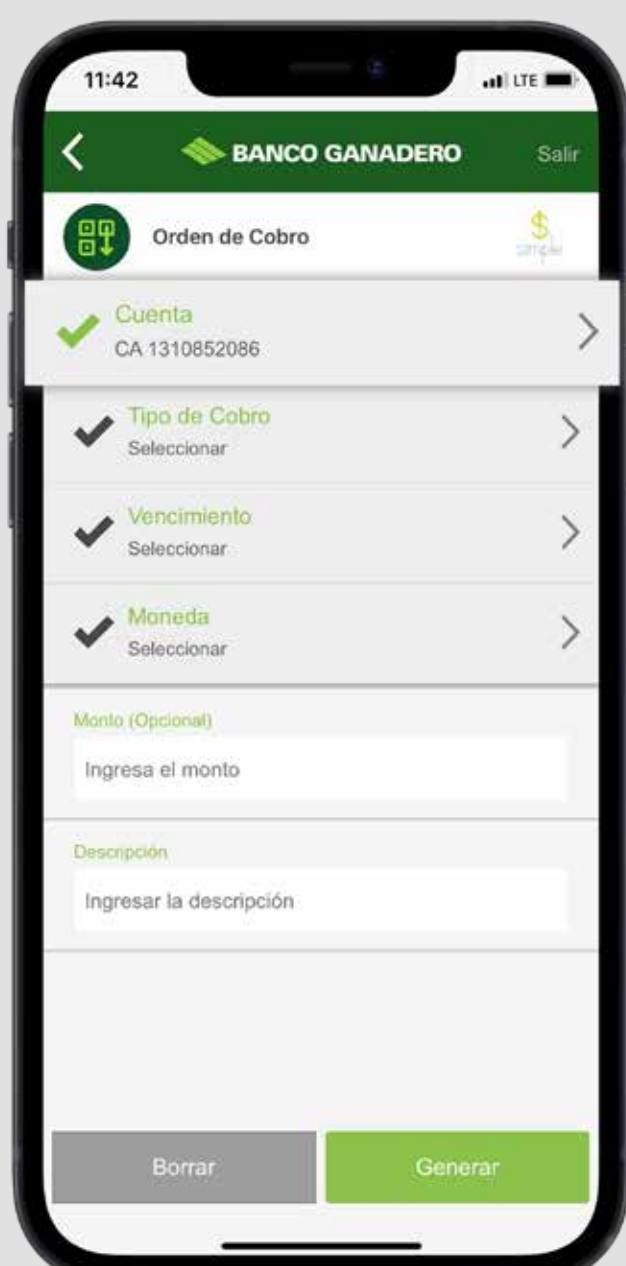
11:42

LTE

BANCO GANADERO

Salir

Orden de Cobro

$ simple

Cuenta
CA 1310852086

Tipo de Cobro
Seleccionar

Vencimiento
Seleccionar

Moneda
Seleccionar

Monto (Opcional)

Ingresa el monto

Descripción

Ingresar la descripción

Borrar

Generar